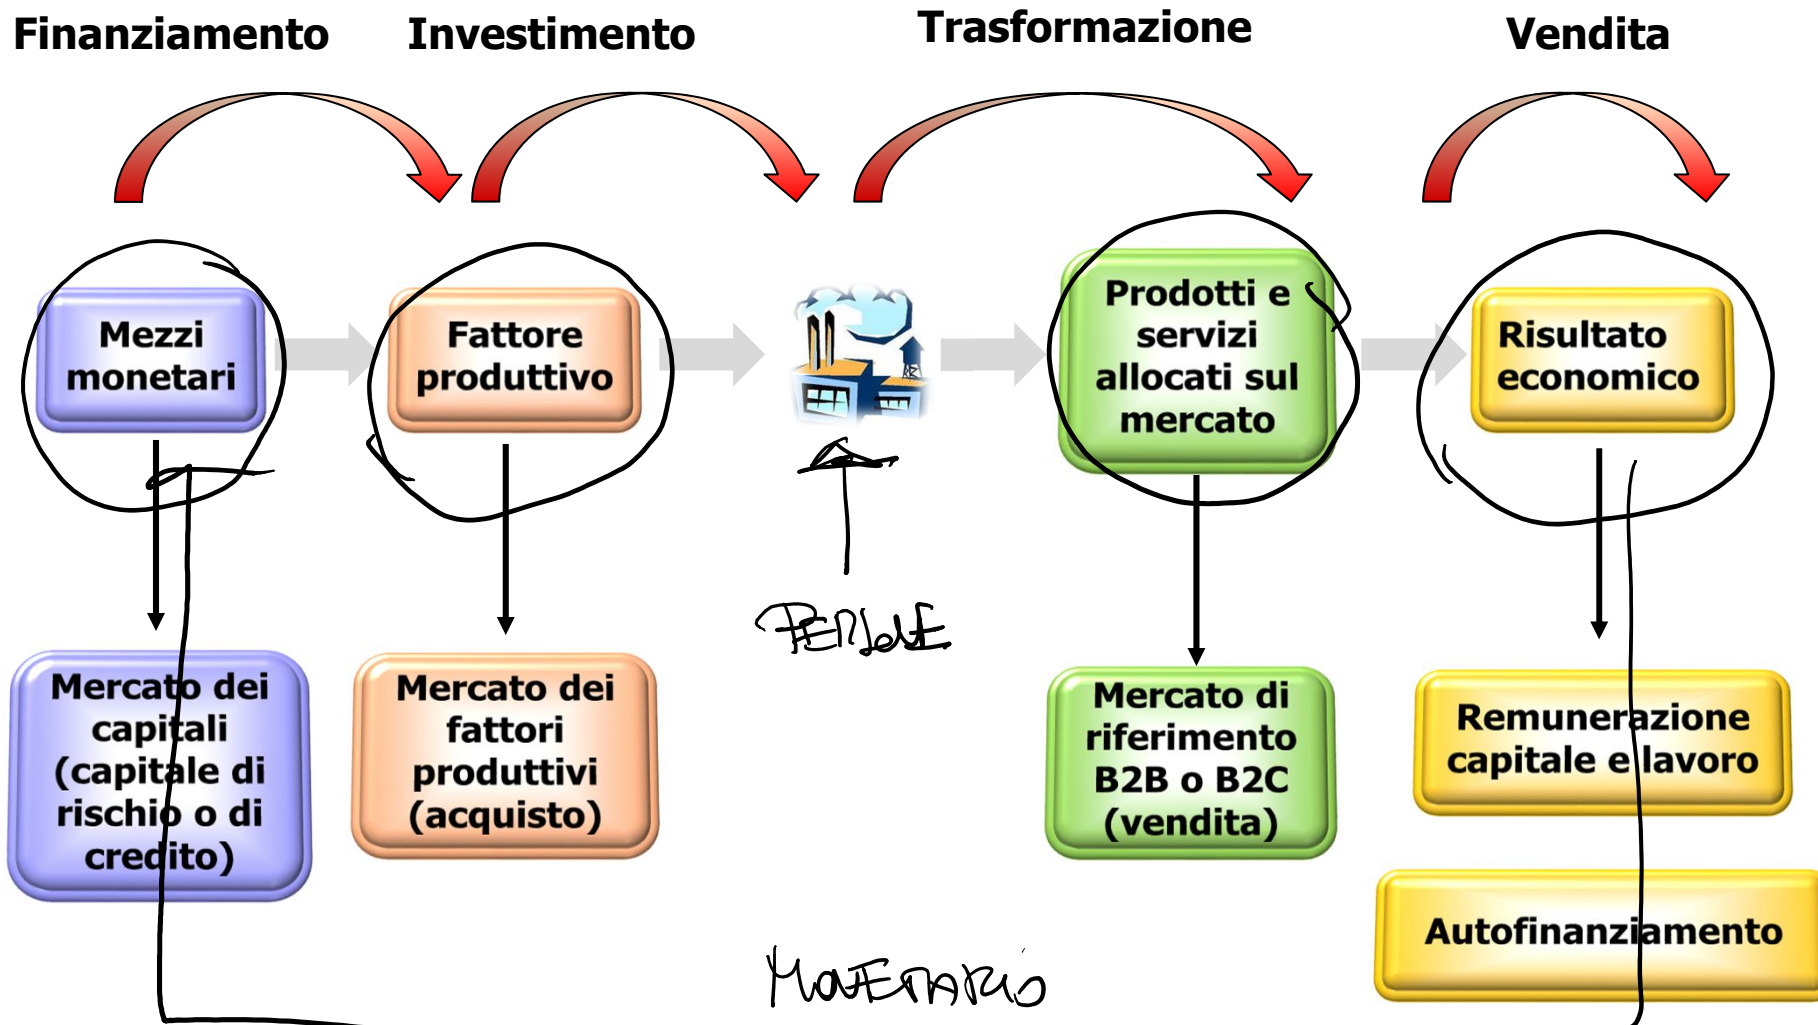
Finanziamento

Investimento

Trasformazione

Vendita

Mezzi monetari

Fattore produttivo

Prodotti e servizi allocati sul mercato

Risultato economico

PERDITE

Mercato dei capitali (capitale di rischio o di credito)

Mercato dei fattori produttivi (acquisto)

Mercato di riferimento B2B o B2C (vendita)

Remunerazione capitale e lavoro

Autofinanziamento

MONETARIO